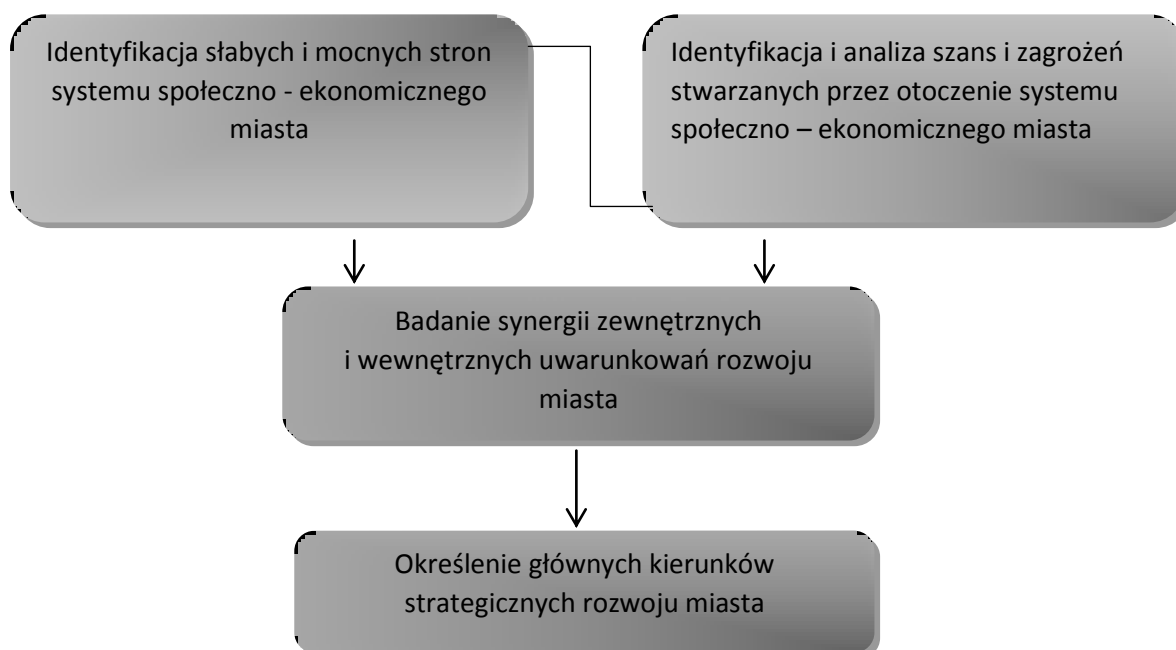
Identyfikacja słabych i mocnych stron systemu społeczno - ekonomicznego miasta

Identyfikacja i analiza szans i zagrożeń stwarzanych przez otoczenie systemu społeczno – ekonomicznego miasta

Badanie synergii zewnętrznych i wewnętrznych uwarunkowań rozwoju miasta

Określenie głównych kierunków strategicznych rozwoju miasta